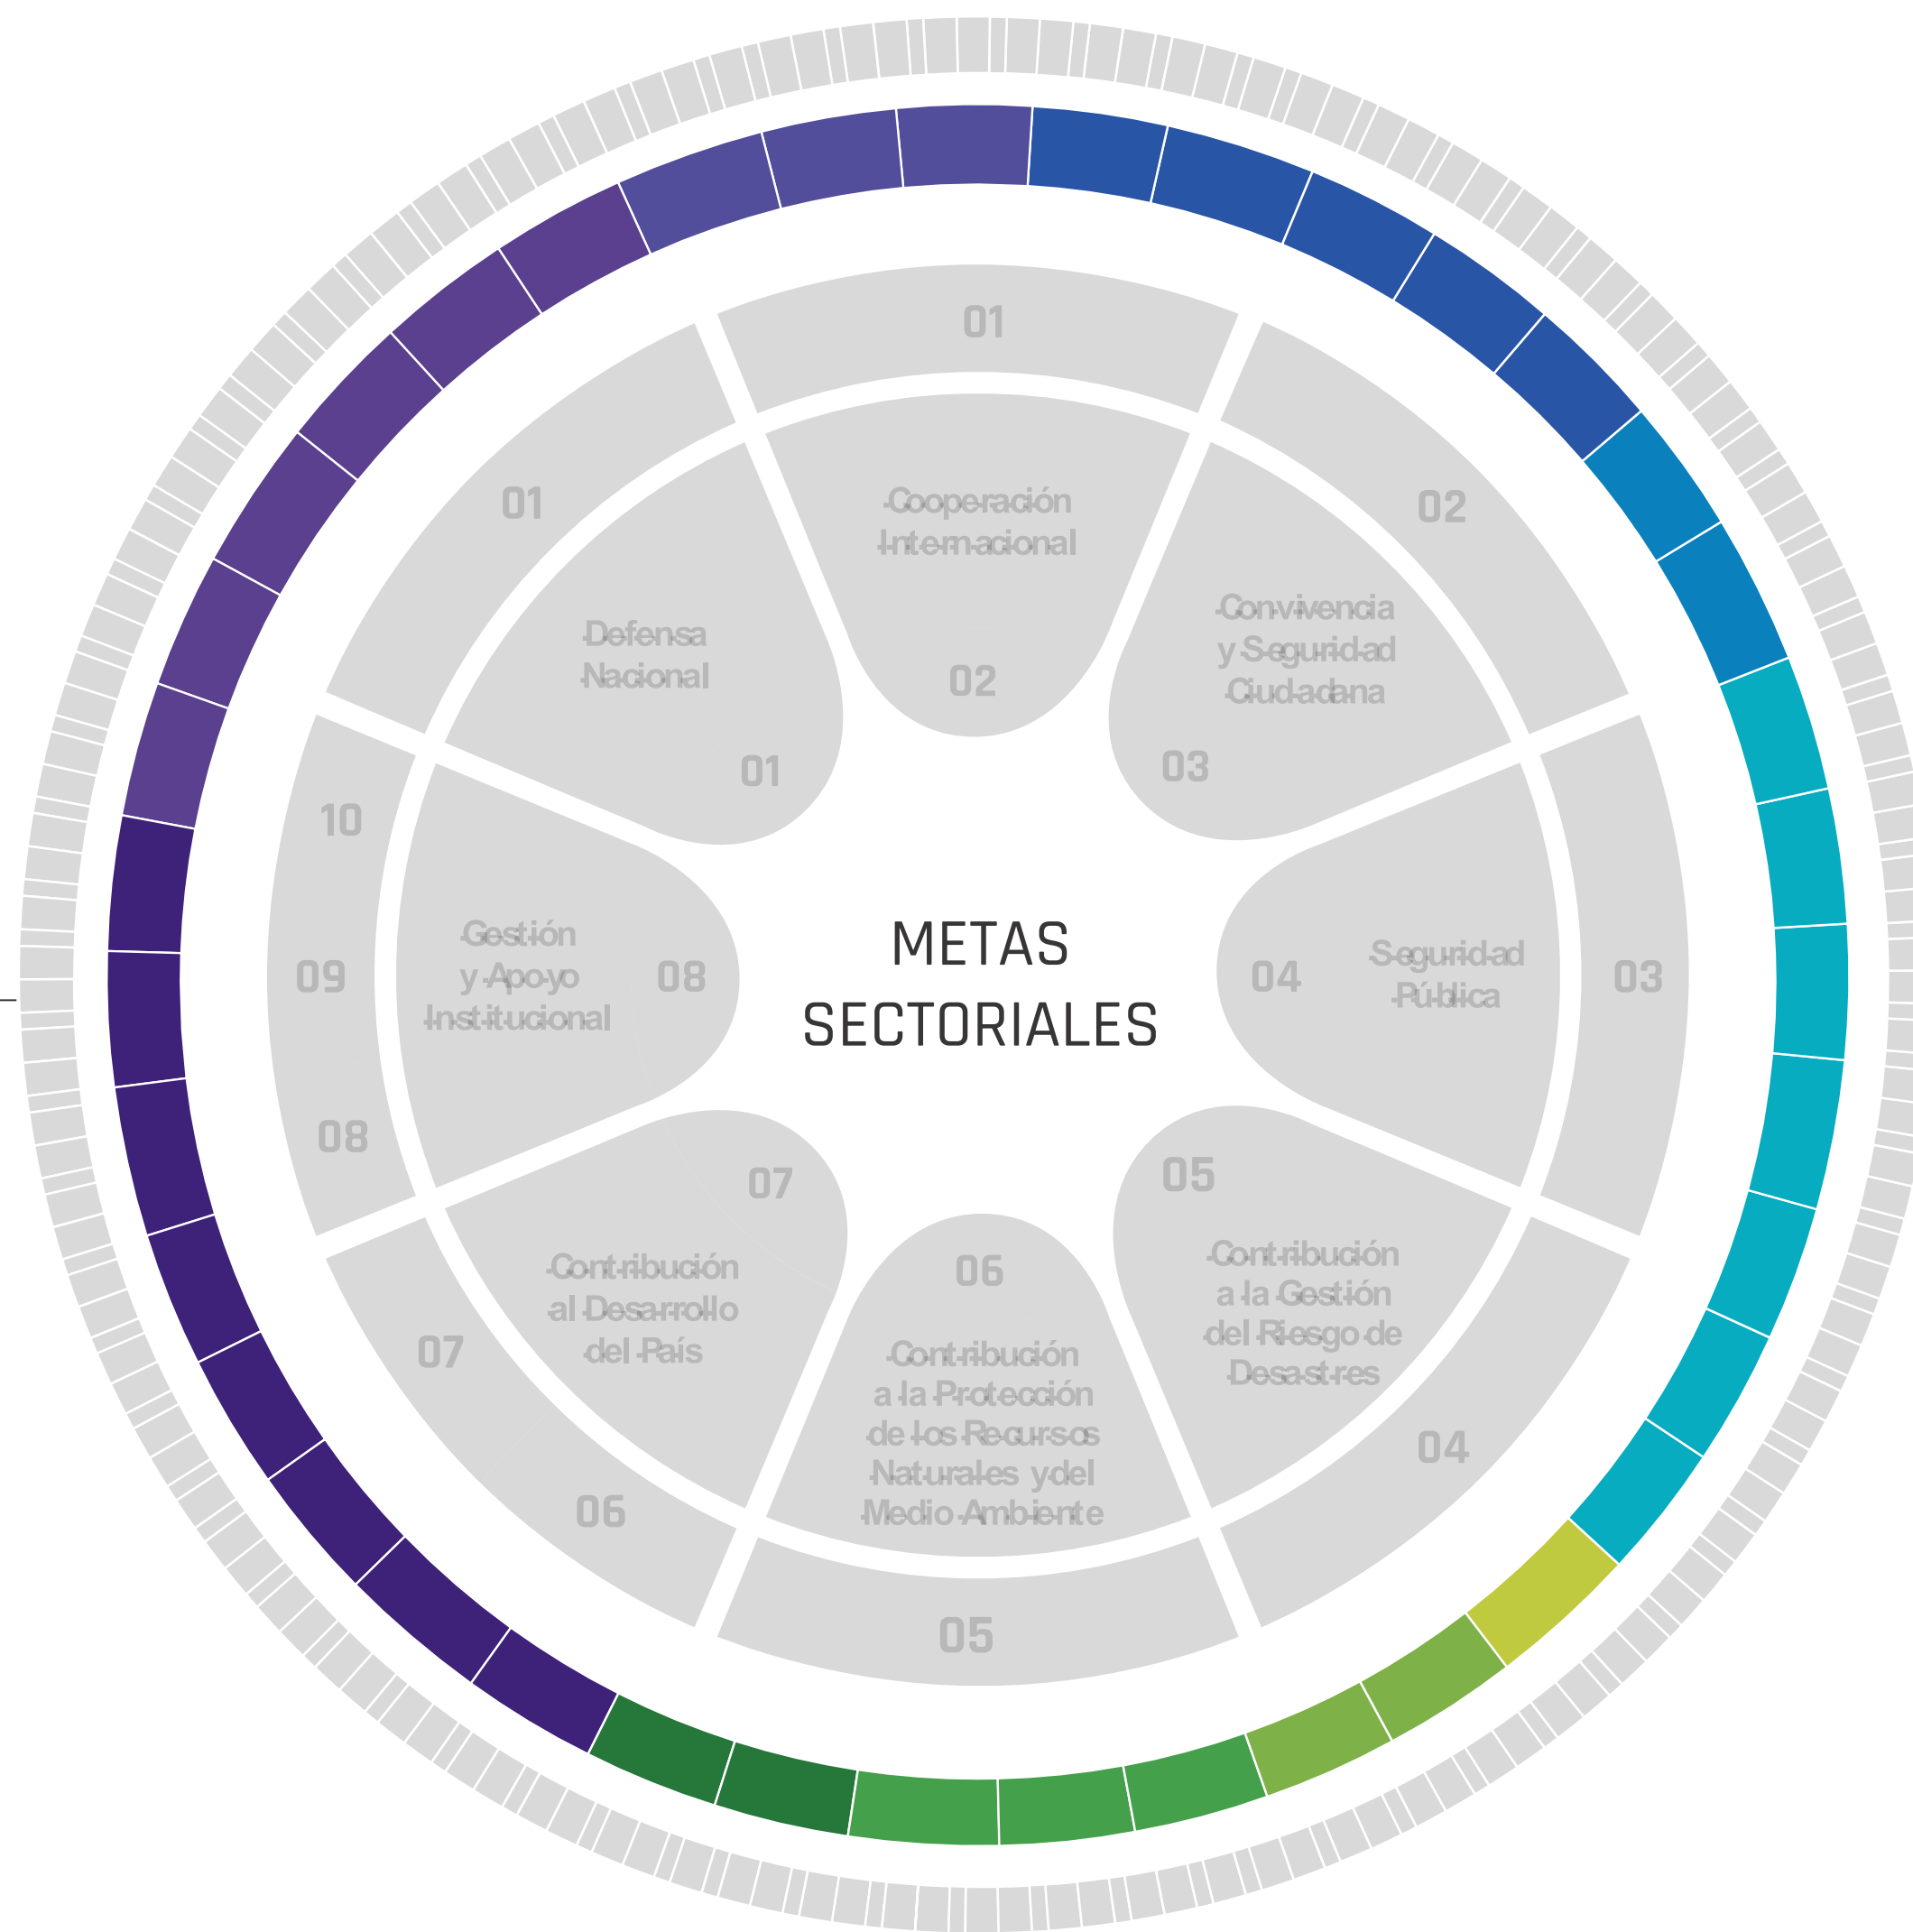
01

02

03

04

05

06

07

08

09

10

01

Defensa Nacional

02

Cooperación Internacional

03

Convivencia y Seguridad Ciudadana

04

Seguridad Pública

05

Contribución a la Gestión del Riesgo de Desastres

06

Contribución a la Protección de los Recursos Naturales y del Medio Ambiente

07

Contribución al Desarrollo del País

08

Gestión y Apoyo Institucional

01

02

03

04

05

06

07

08

METAS SECTORIALES